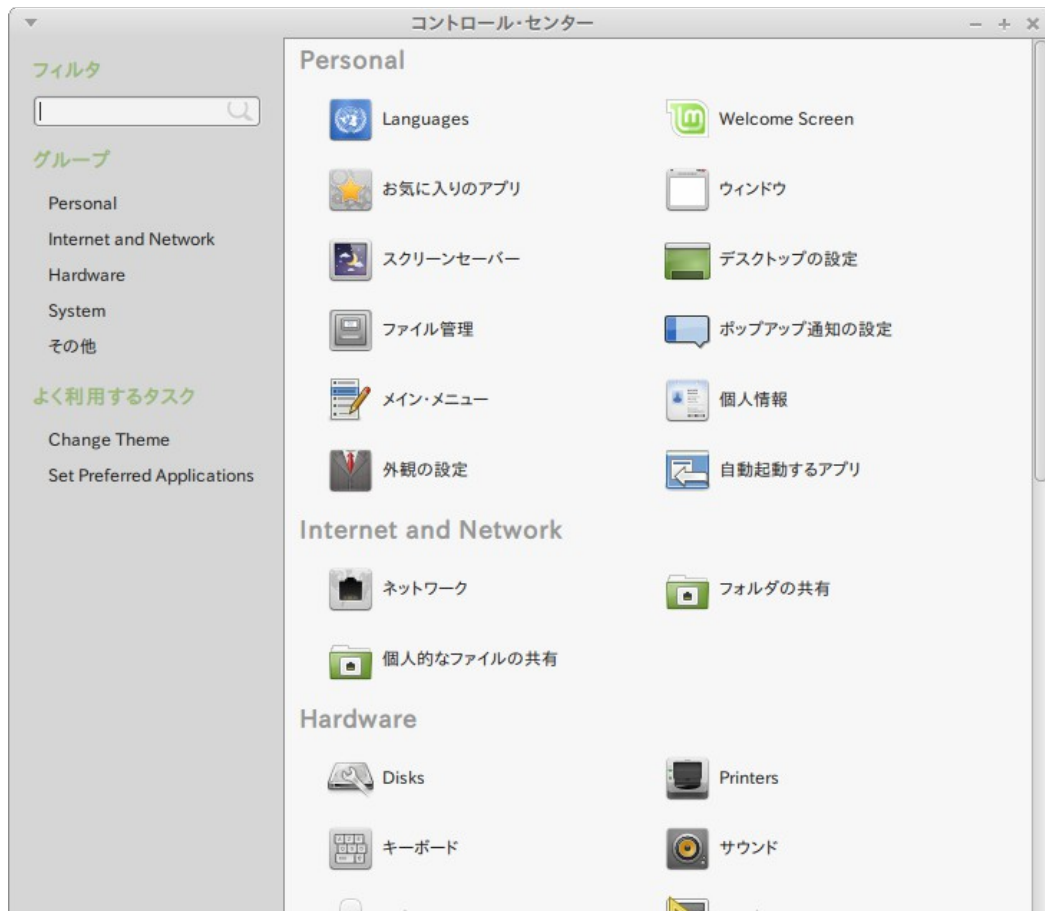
コントロール･センター

フィルタ

グループ

Personal
Internet and Network
Hardware
System
その他

よく利用するタスク

Change Theme
Set Preferred Applications

Personal

Languages
Welcome Screen
お気に入りのアプリ
ウィンドウ
スクリーンセーバー
デスクトップの設定
ファイル管理
ポップアップ通知の設定
メイン･メニュー
個人情報
外観の設定
自動起動するアプリ

Internet and Network

ネットワーク
フォルダの共有
個人的なファイルの共有

Hardware

Disks
Printers
キーボード
サウンド